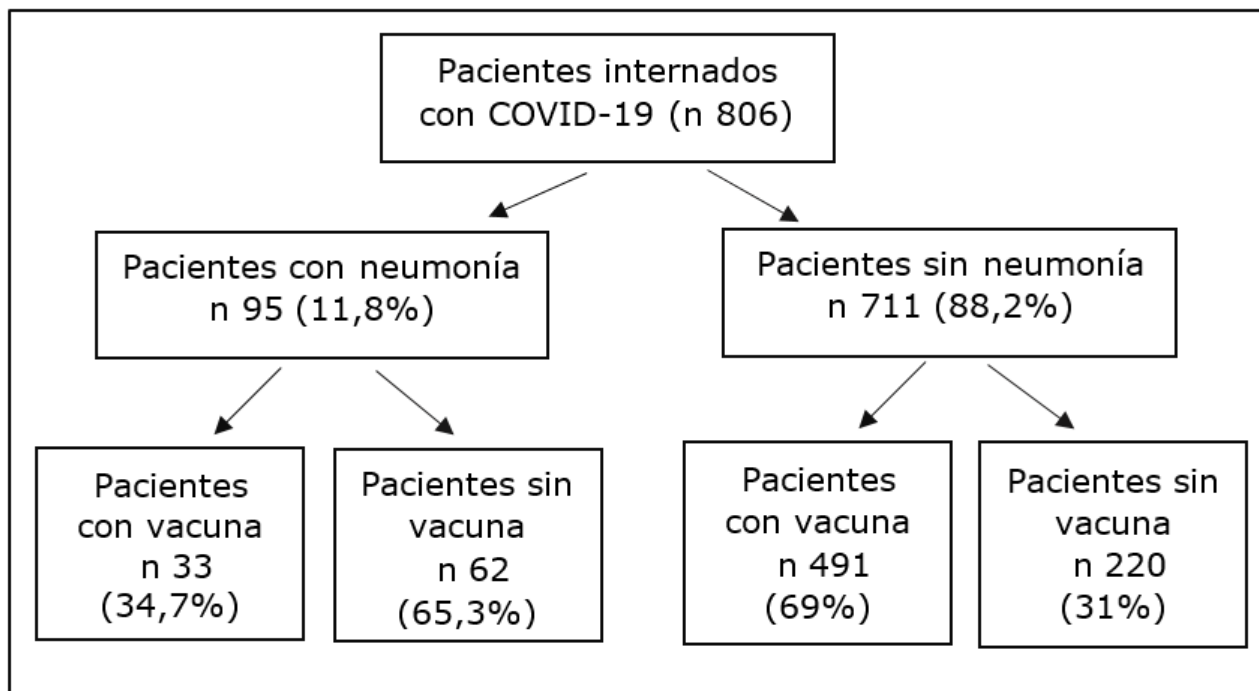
Pacientes internados con COVID-19 (n 806)

Pacientes con neumonía n 95 (11,8%)

Pacientes sin neumonía n 711 (88,2%)

Pacientes con vacuna n 33 (34,7%)

Pacientes sin vacuna n 62 (65,3%)

Pacientes con vacuna n 491 (69%)

Pacientes sin vacuna n 220 (31%)